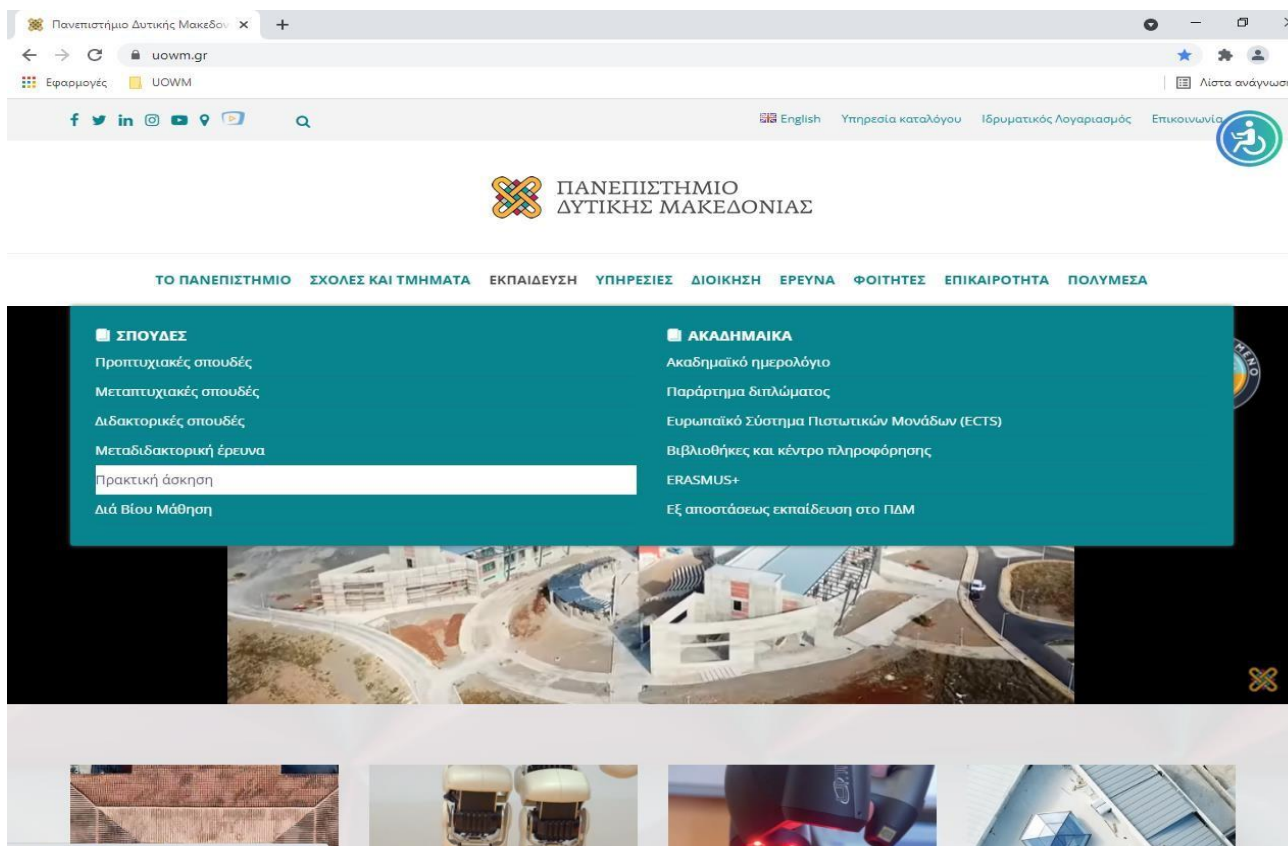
Πανεπιστήμιο Δυτικής Μακεδον ×
+
uowm.gr
Εφαρμογές
UOWM
Λίστα ανάγνωσ

English
Υπηρεσία καταλόγου
Ιδρυματικός Λογαριασμός
Επικοινωνία

ΠΑΝΕΠΙΣΤΗΜΙΟ ΔΥΤΙΚΗΣ ΜΑΚΕΔΟΝΙΑΣ

ΤΟ ΠΑΝΕΠΙΣΤΗΜΙΟ ΣΧΟΛΕΣ ΚΑΙ ΤΜΗΜΑΤΑ ΕΚΠΑΙΔΕΥΣΗ ΥΠΗΡΕΣΙΕΣ ΔΙΟΙΚΗΣΗ ΕΡΕΥΝΑ ΦΟΙΤΗΤΕΣ ΕΠΙΚΑΙΡΟΤΗΤΑ ΠΟΛΥΜΕΣΑ

ΣΠΟΥΔΕΣ
Προπτυχιακές σπουδές
Μεταπτυχιακές σπουδές
Διδακτορικές σπουδές
Μεταδιδακτορική έρευνα
Πρακτική άσκηση
Διά Βίου Μάθηση

ΑΚΑΔΗΜΑΙΚΑ
Ακαδημαϊκό ημερολόγιο
Παράρτημα διπλώματος
Ευρωπαϊκό Σύστημα Πιστωτικών Μονάδων (ECTS)
Βιβλιοθήκες και κέντρο πληροφόρησης
ERASMUS+
Εξ αποστάσεως εκπαίδευση στο ΠΔΜ